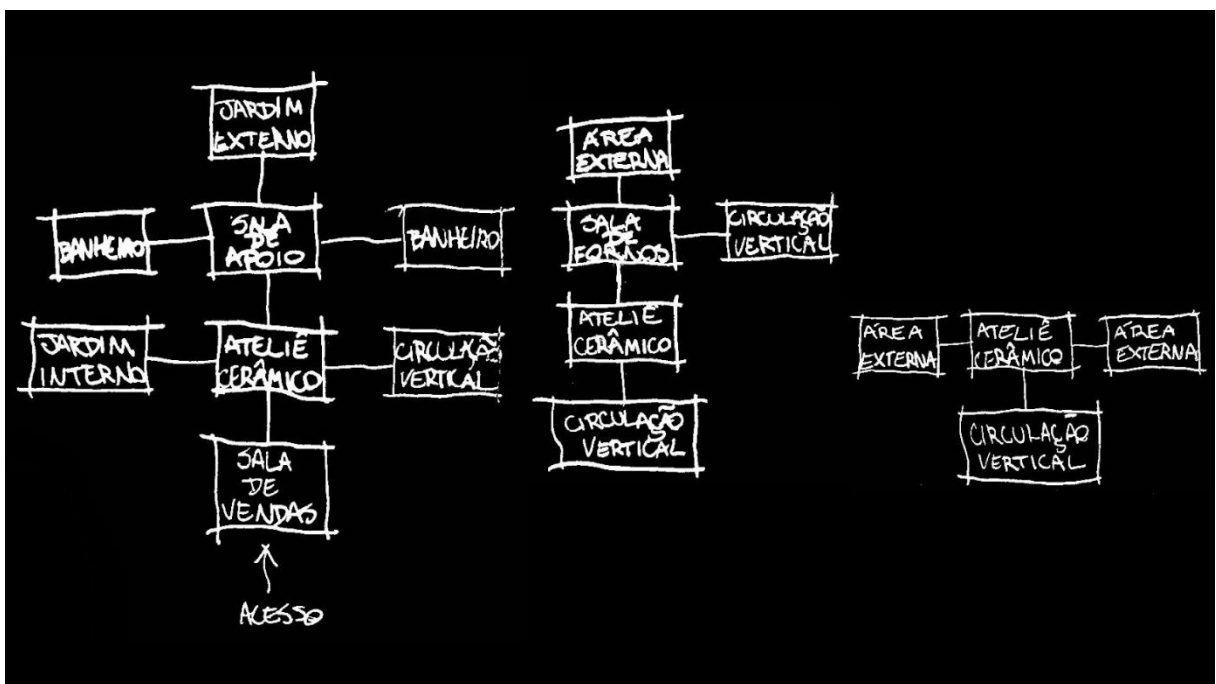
JARDIM EXTERNO

BANHEIRO

SALA DE APOIO

BANHEIRO

JARDIM INTERNO

ATELIÊ CERÂMICO

CIRCULAÇÃO VERTICAL

SALA DE VENDAS

ACESSO

ÁREA EXTERNA

SALA DE FORNOS

CIRCULAÇÃO VERTICAL

ATELIÊ CERÂMICO

CIRCULAÇÃO VERTICAL

ÁREA EXTERNA

ATELIÊ CERÂMICO

ÁREA EXTERNA

CIRCULAÇÃO VERTICAL